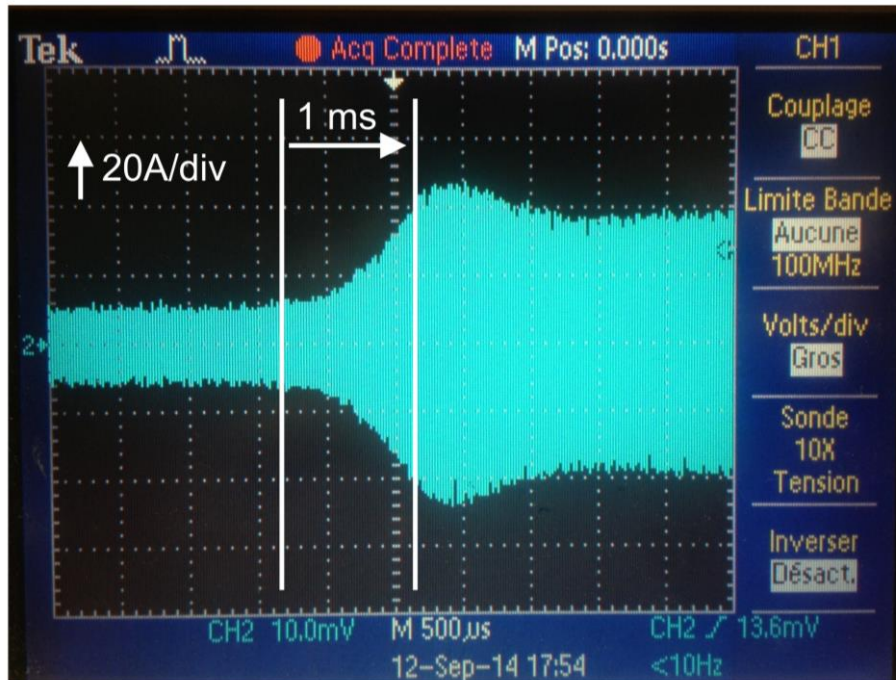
Tek Acq Complete M Pos: 0.000s CH1

1 ms

20A/div

2

Couplage
CC

Limite Bande
Aucune
100MHz

Volts/div
Gros

Sonde
10X
Tension

Inverser
Désact.

CH2 10.0mV M 500µs CH2 ∕ 13.6mV
12-Sep-14 17:54 <10Hz